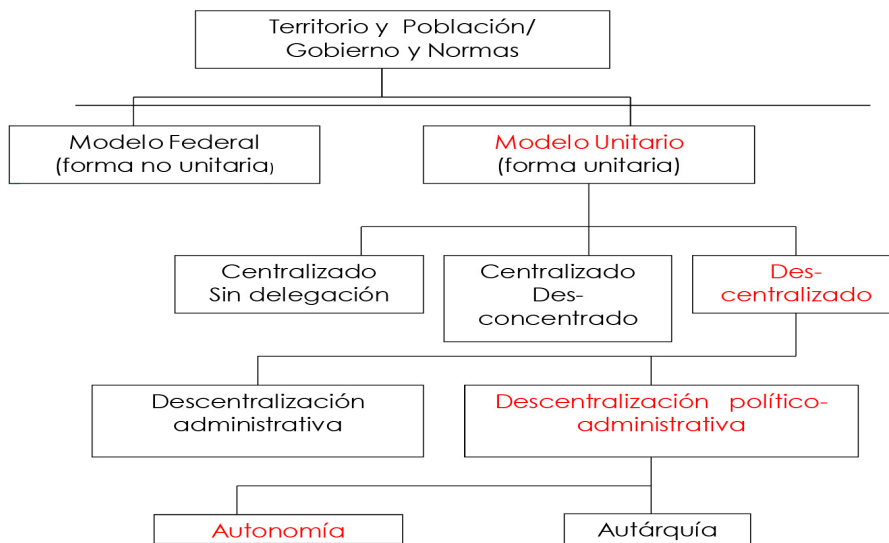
Territorio y Población/ Gobierno y Normas

Modelo Federal (forma no unitaria)

Modelo Unitario (forma unitaria)

Centralizado Sin delegación

Centralizado Desconcentrado

Descentralizado

Descentralización administrativa

Descentralización político-administrativa

Autonomía

Autárquía